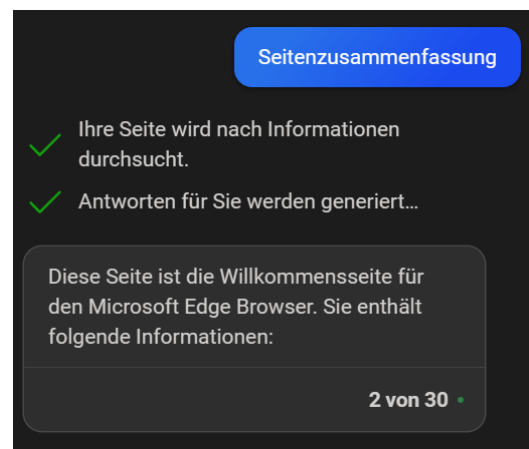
Seitenzusammenfassung

Ihre Seite wird nach Informationen durchsucht.

Antworten für Sie werden generiert…

Diese Seite ist die Willkommensseite für den Microsoft Edge Browser. Sie enthält folgende Informationen:

2 von 30